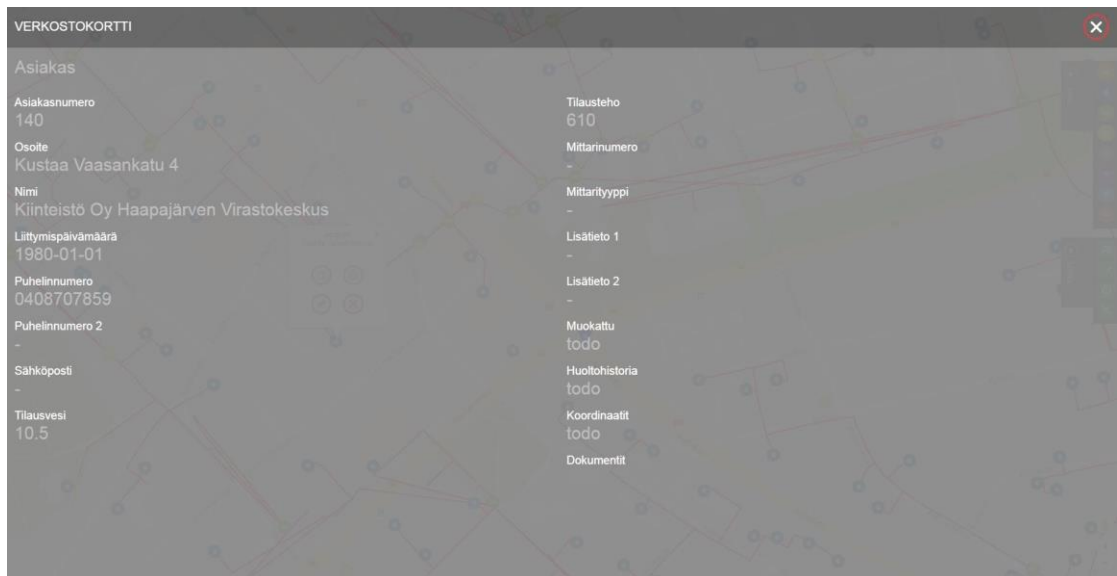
VERKOSTOKORTTI

Asiakas

Asiakasnumero
140

Osoite
Kustaa Vaasankatu 4

Nimi
Kiinteistö Oy Haapajärven Virastokeskus

Liittymispäivämäärä
1980-01-01

Puhelinnumero
0408707859

Puhelinnumero 2
-

Sähköposti
-

Tilausvesi
10.5

Tilausteho
610

Mittarinumero
-

Mittarityyppi
-

Lisätieto 1
-

Lisätieto 2
-

Muokattu
todo

Huoltohistoria
todo

Koordinaatit
todo

Dokumentit